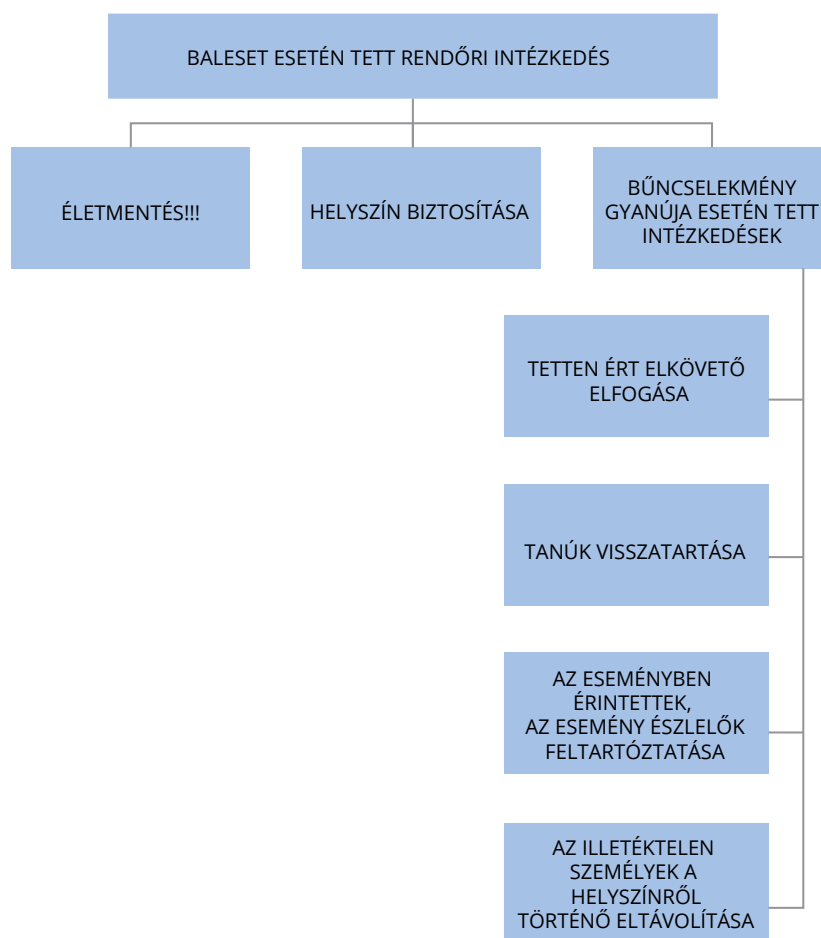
BALESET ESETÉN TETT RENDŐRI INTÉZKEDÉS

ÉLETMENTÉS!!!

HELYSZÍN BIZTOSÍTÁSA

BŰNCSELEKMÉNY GYANÚJA ESETÉN TETT INTÉZKEDÉSEK

TETTEN ÉRT ELKÖVETŐ ELFOGÁSA

TANÚK VISSZATARTÁSA

AZ ESEMÉNYBEN ÉRINTETTEK, AZ ESEMÉNY ÉSZLELŐK FELTARTÓZTATÁSA

AZ ILLETÉKTELEN SZEMÉLYEK A HELYSZÍNRŐL TÖRTÉNŐ ELTÁVOLÍTÁSA